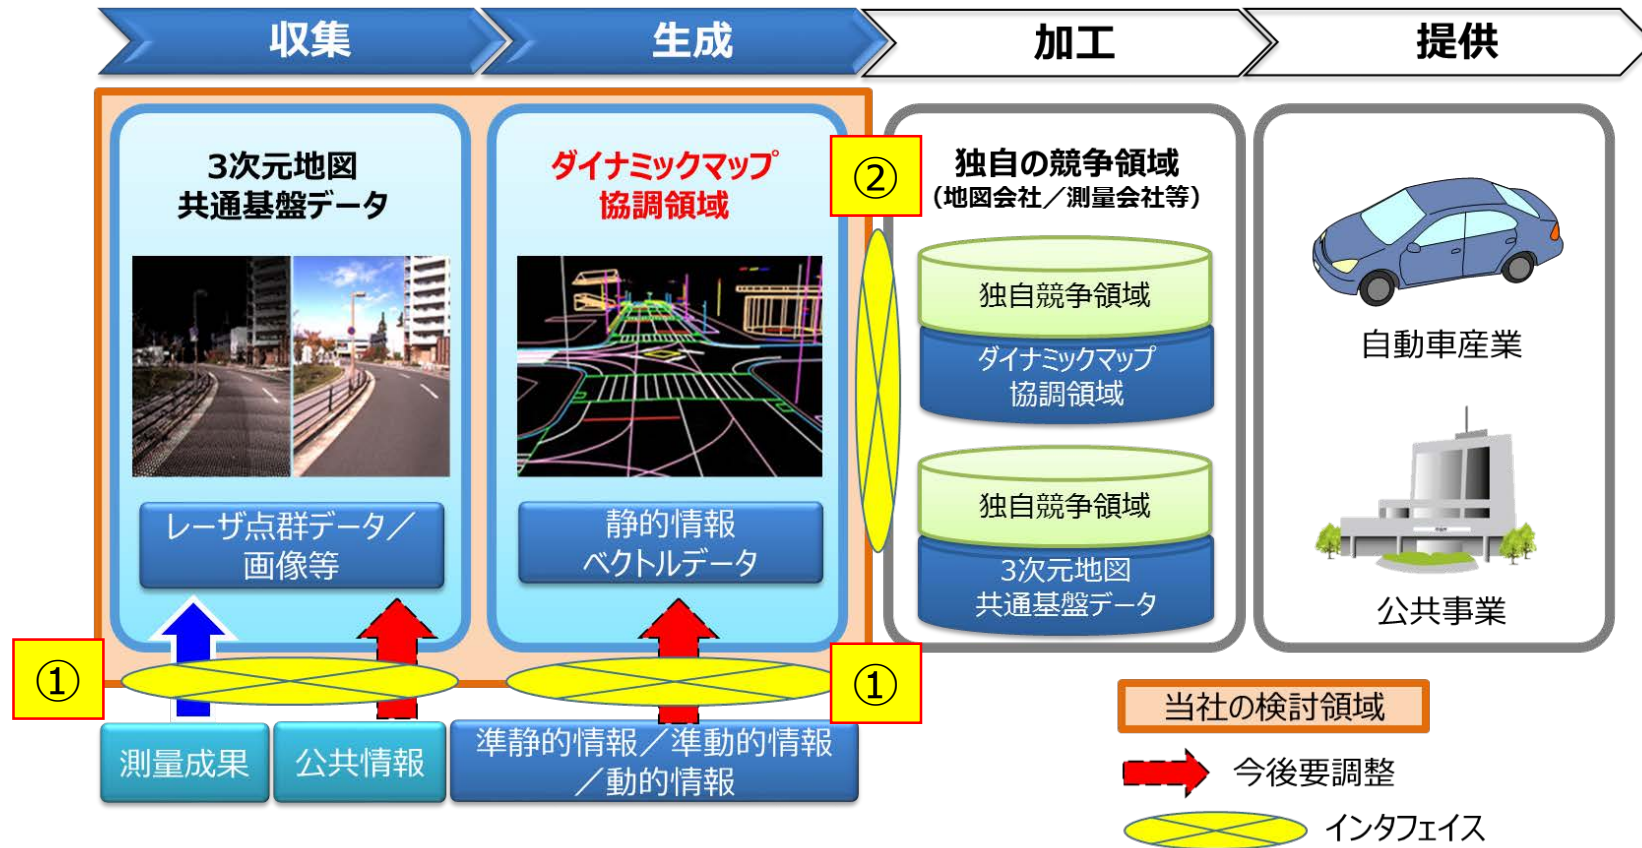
収集

生成

加工

提供

3次元地図
共通基盤データ

ダイナミックマップ
協調領域

②

独自の競争領域
（地図会社／測量会社等）

独自競争領域

ダイナミックマップ
協調領域

独自競争領域

3次元地図
共通基盤データ

自動車産業

公共事業

レーザ点群データ／
画像等

静的情報
ベクトルデータ

①

①

測量成果

公共情報

準静的情報／準動的情報
／動的情報

当社の検討領域

今後要調整

インタフェイス